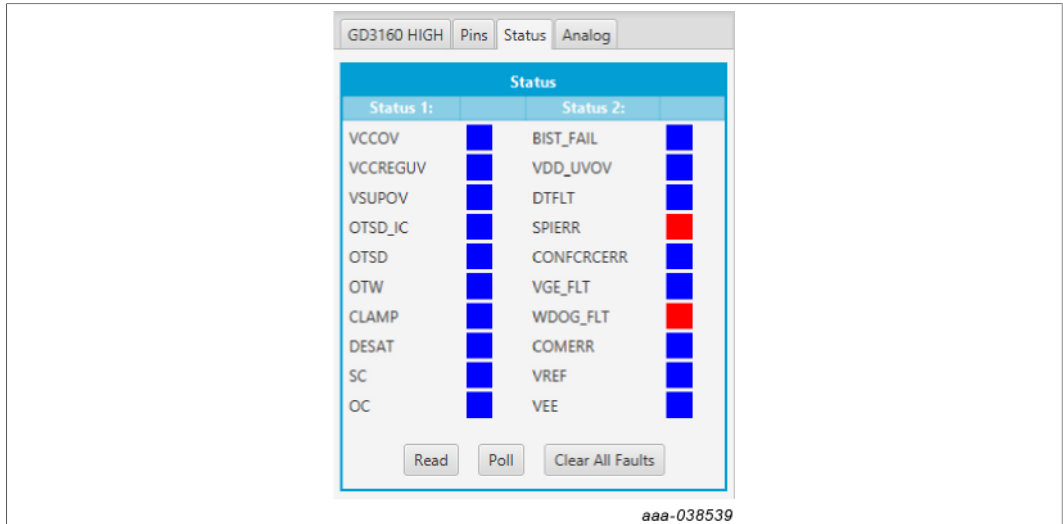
GD3160 HIGH | Pins | Status | Analog

Status

| Status 1: | | Status 2: | |
|---|---|---|---|
| VCCOV | | BIST_FAIL | |
| VCCREGUV | | VDD_UVOV | |
| VSUPOV | | DTFLT | |
| OTSD_IC | | SPIERR | |
| OTSD | | CONFCRCERR | |
| OTW | | VGE_FLT | |
| CLAMP | | WDOG_FLT | |
| DESAT | | COMERR | |
| SC | | VREF | |
| OC | | VEE | |

Read Poll Clear All Faults

aaa-038539